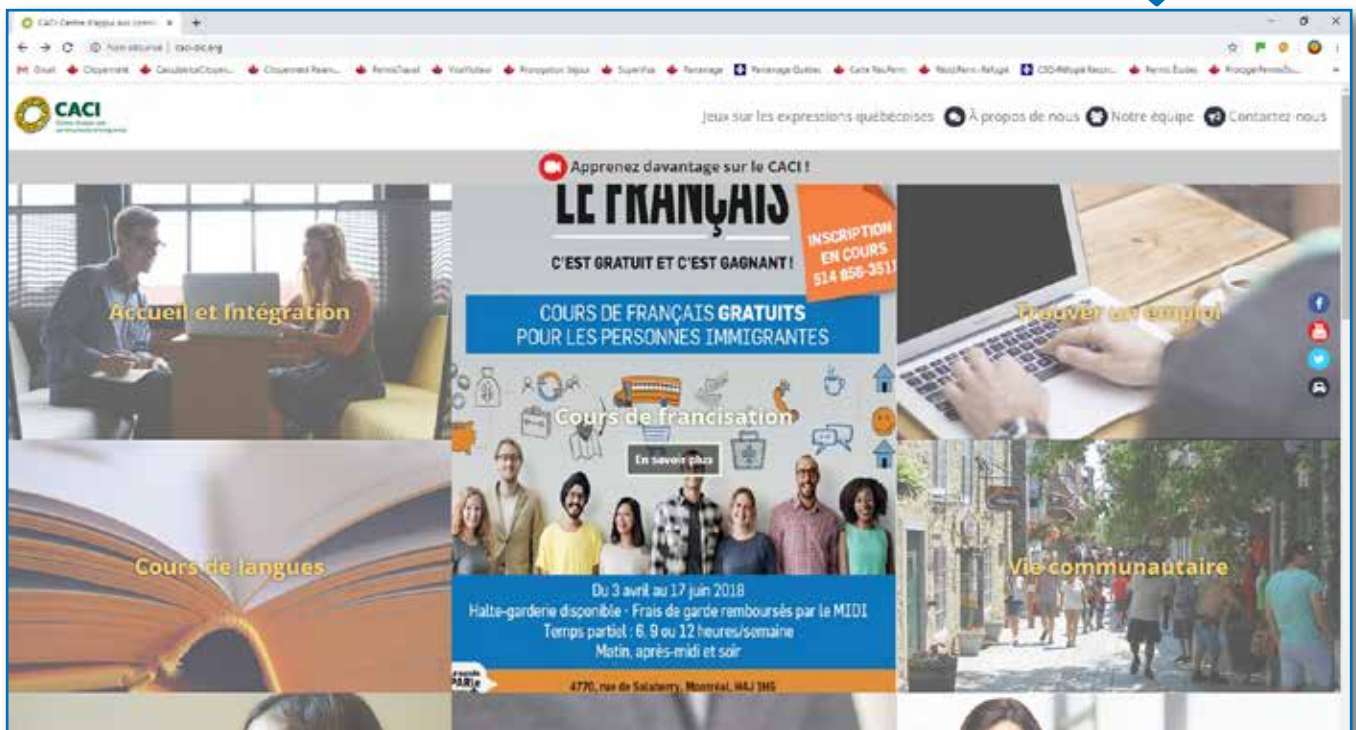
CACI Centre d'appui aux comm ×

Non sécurisé | caci-bc.org

CACI

Jeux sur les expressions québécoises À propos de nous Notre équipe Contactez-nous

Apprenez davantage sur le CACI !

Accueil et intégration

LE FRANÇAIS

INSCRIPTION EN COURS 514 856-3511

C'EST GRATUIT ET C'EST GAGNANT !

COURS DE FRANÇAIS GRATUITS POUR LES PERSONNES IMMIGRANTES

Cours de francisation

En savoir plus

Trouver un emploi

Cours de langues

Du 3 avril au 17 juin 2018
Halte-garderie disponible - Frais de garde remboursés par le MIDI
Temps partiel : 6, 9 ou 12 heures/semaine
Matin, après-midi et soir

4770, rue de Salaberry, Montréal, H4J 1H6

Vie communautaire